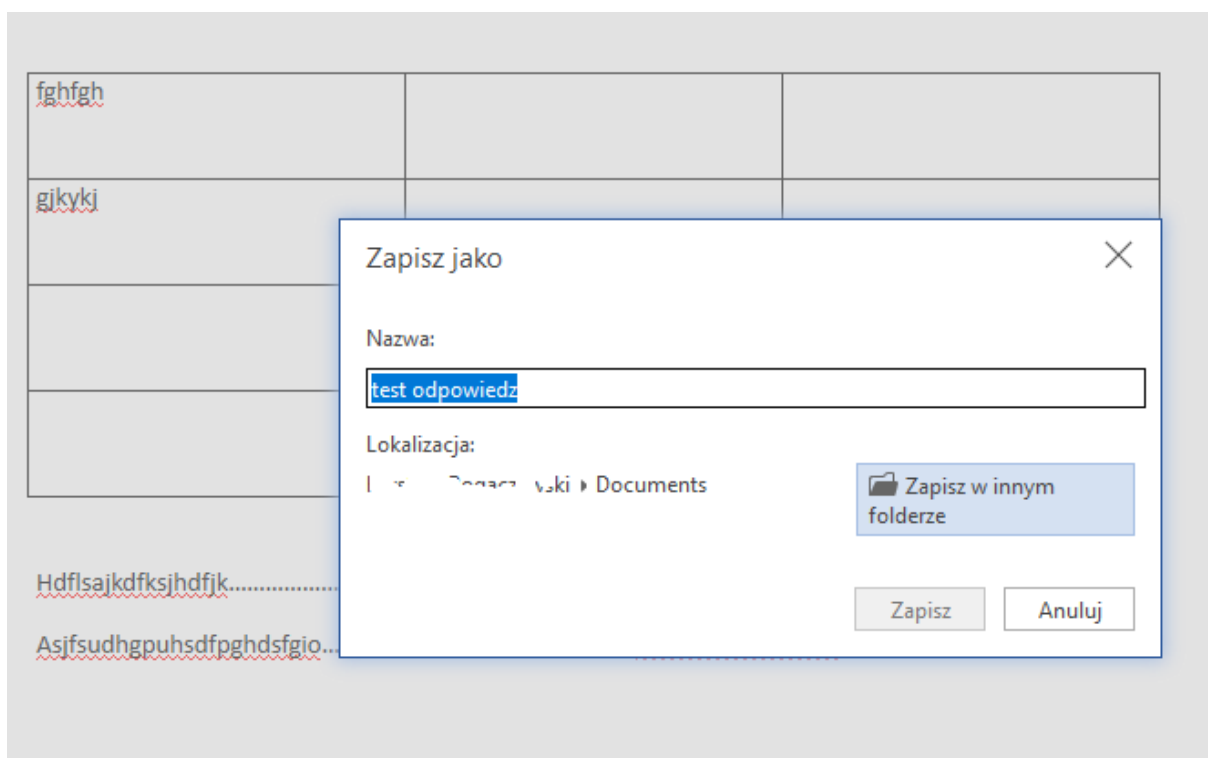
| fghfgh | | |
|---|---|---|
| gjkykj | | |
| | | |
| | | |

Hdflsajkdfksjhdfjk.................

Asjfsudhgpuhsdfpghdsfgio...

Zapisz jako

Nazwa:

test odpowiedz

Lokalizacja:

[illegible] ▸ Documents

Zapisz w innym folderze

Zapisz

Anuluj